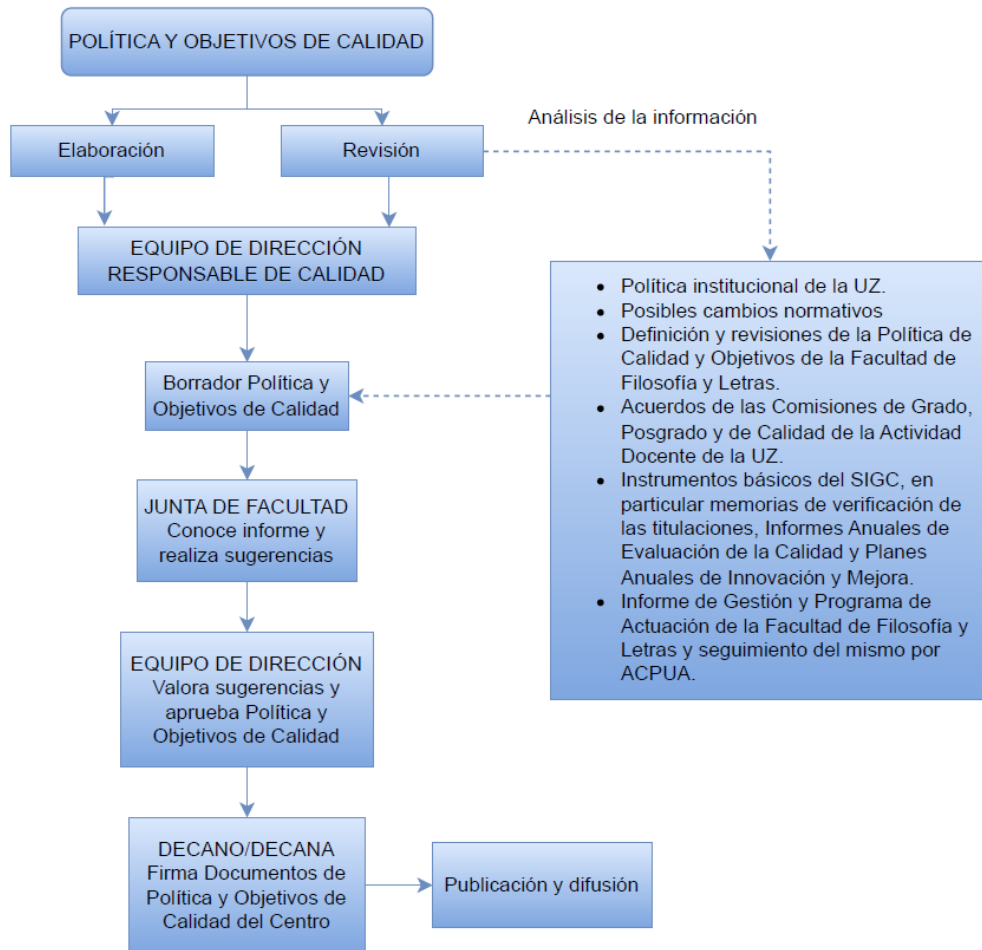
POLÍTICA Y OBJETIVOS DE CALIDAD

Elaboración

Revisión

Análisis de la información

EQUIPO DE DIRECCIÓN RESPONSABLE DE CALIDAD

- Política institucional de la UZ.
- Posibles cambios normativos
- Definición y revisiones de la Política de Calidad y Objetivos de la Facultad de Filosofía y Letras.
- Acuerdos de las Comisiones de Grado, Posgrado y de Calidad de la Actividad Docente de la UZ.
- Instrumentos básicos del SIGC, en particular memorias de verificación de las titulaciones, Informes Anuales de Evaluación de la Calidad y Planes Anuales de Innovación y Mejora.
- Informe de Gestión y Programa de Actuación de la Facultad de Filosofía y Letras y seguimiento del mismo por ACPUA.

Borrador Política y Objetivos de Calidad

JUNTA DE FACULTAD Conoce informe y realiza sugerencias

EQUIPO DE DIRECCIÓN Valora sugerencias y aprueba Política y Objetivos de Calidad

DECANO/DECANA Firma Documentos de Política y Objetivos de Calidad del Centro

Publicación y difusión